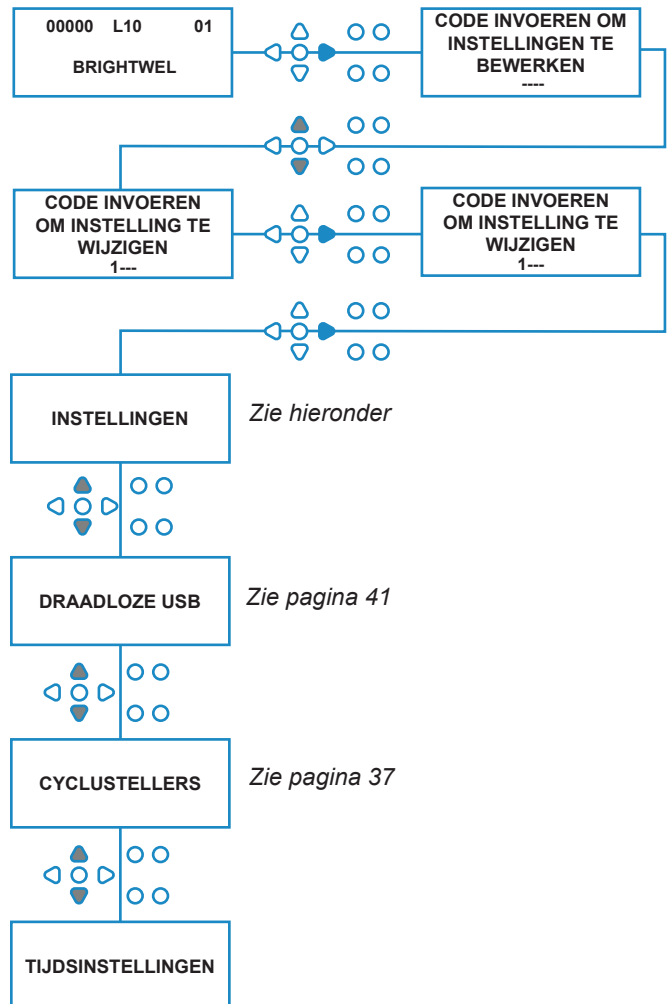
00000 L10 01

BRIGHTWEL

CODE INVOEREN OM INSTELLINGEN TE BEWERKEN
----

CODE INVOEREN OM INSTELLING TE WIJZIGEN
1---

CODE INVOEREN OM INSTELLING TE WIJZIGEN
1---

INSTELLINGEN

Zie hieronder

DRAADLOZE USB

Zie pagina 41

CYCLUSTELLERS

Zie pagina 37

TIJDSINSTELLINGEN